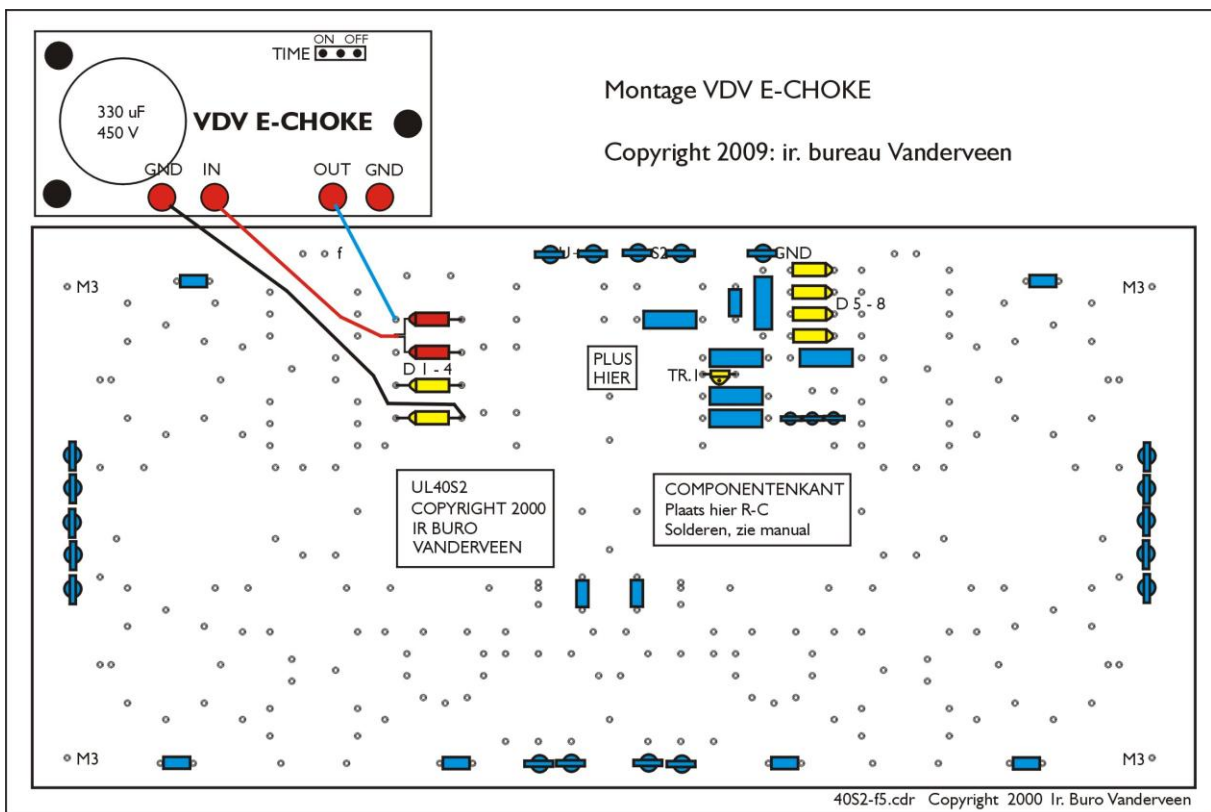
TIME ON OFF

330 uF
450 V

VDV E-CHOKE

GND IN OUT GND

Montage VDV E-CHOKE

Copyright 2009: ir. bureau Vanderveen

f

U S2 GND

M3 M3

D 5 - 8

PLUS
HIER

D 1 - 4

TR.1

UL40S2
COPYRIGHT 2000
IR BURO
VANDERVEEN

COMPONENTENKANT
Plaats hier R-C
Solderen, zie manual

M3 M3

40S2-f5.cdr Copyright 2000 Ir. Buro Vanderveen